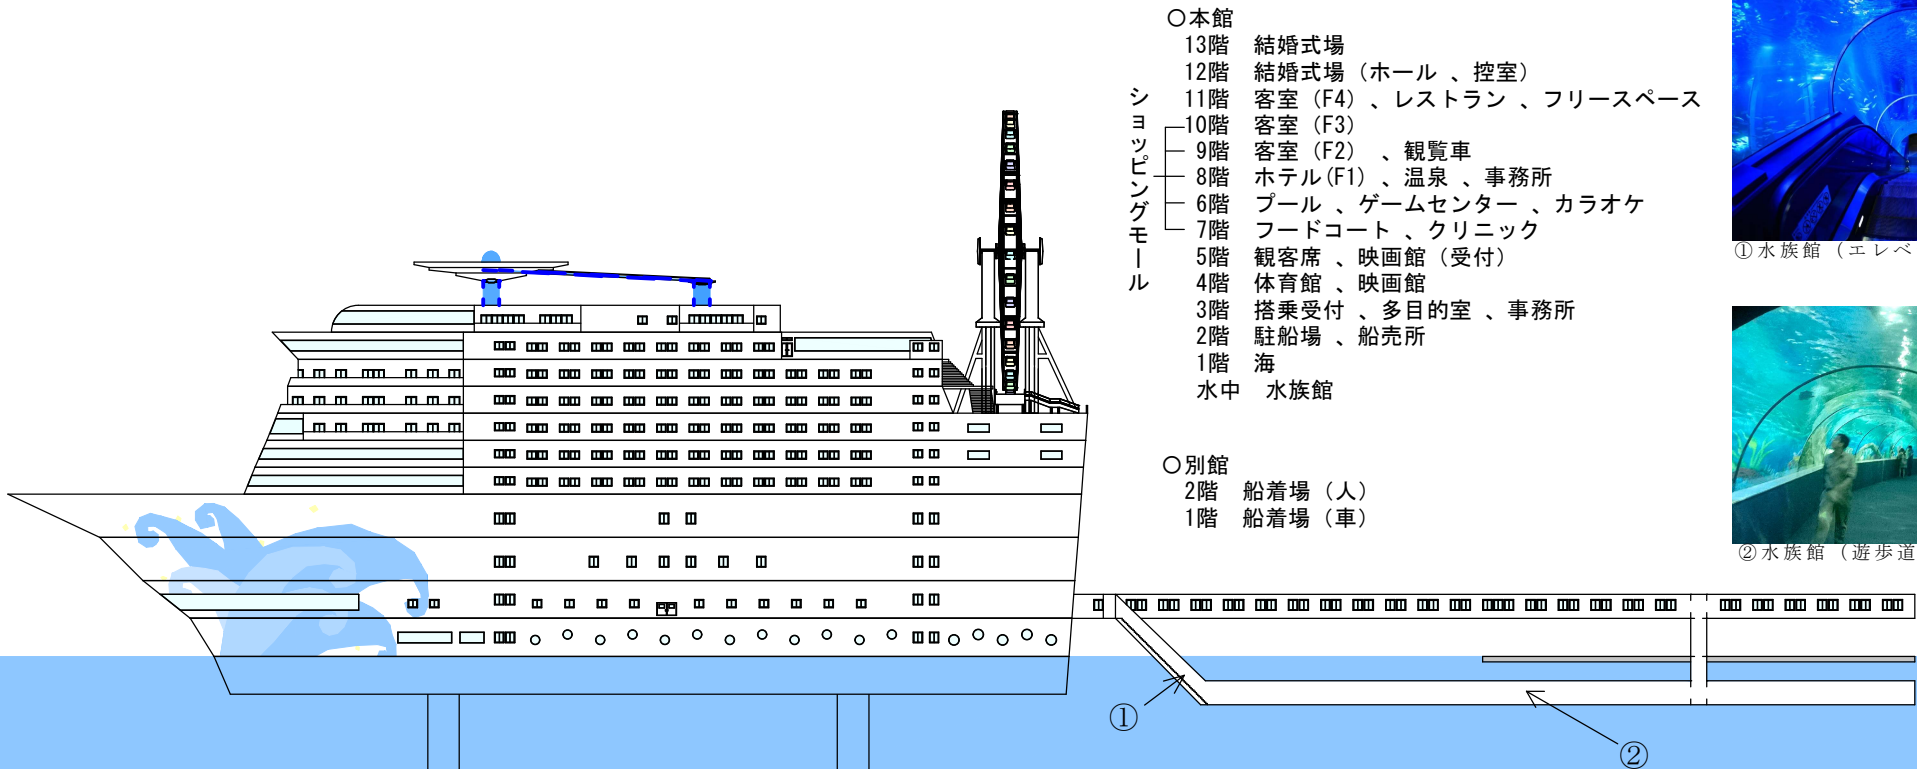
○本館
13階　結婚式場
12階　結婚式場（ホール 、控室）
11階　客室（F4）、レストラン 、フリースペース
10階　客室（F3）
9階　客室（F2）　、観覧車
8階　ホテル(F1）、温泉 、事務所
6階　プール 、ゲームセンター 、カラオケ
7階　フードコート 、クリニック
5階　観客席 、映画館（受付）
4階　体育館 、映画館
3階　搭乗受付 、多目的室 、事務所
2階　駐船場 、船売所
1階　海
水中　水族館

ショッピングモール

○別館
2階　船着場（人）
1階　船着場（車）

①水族館（エレベ

②水族館（遊歩道

①

②